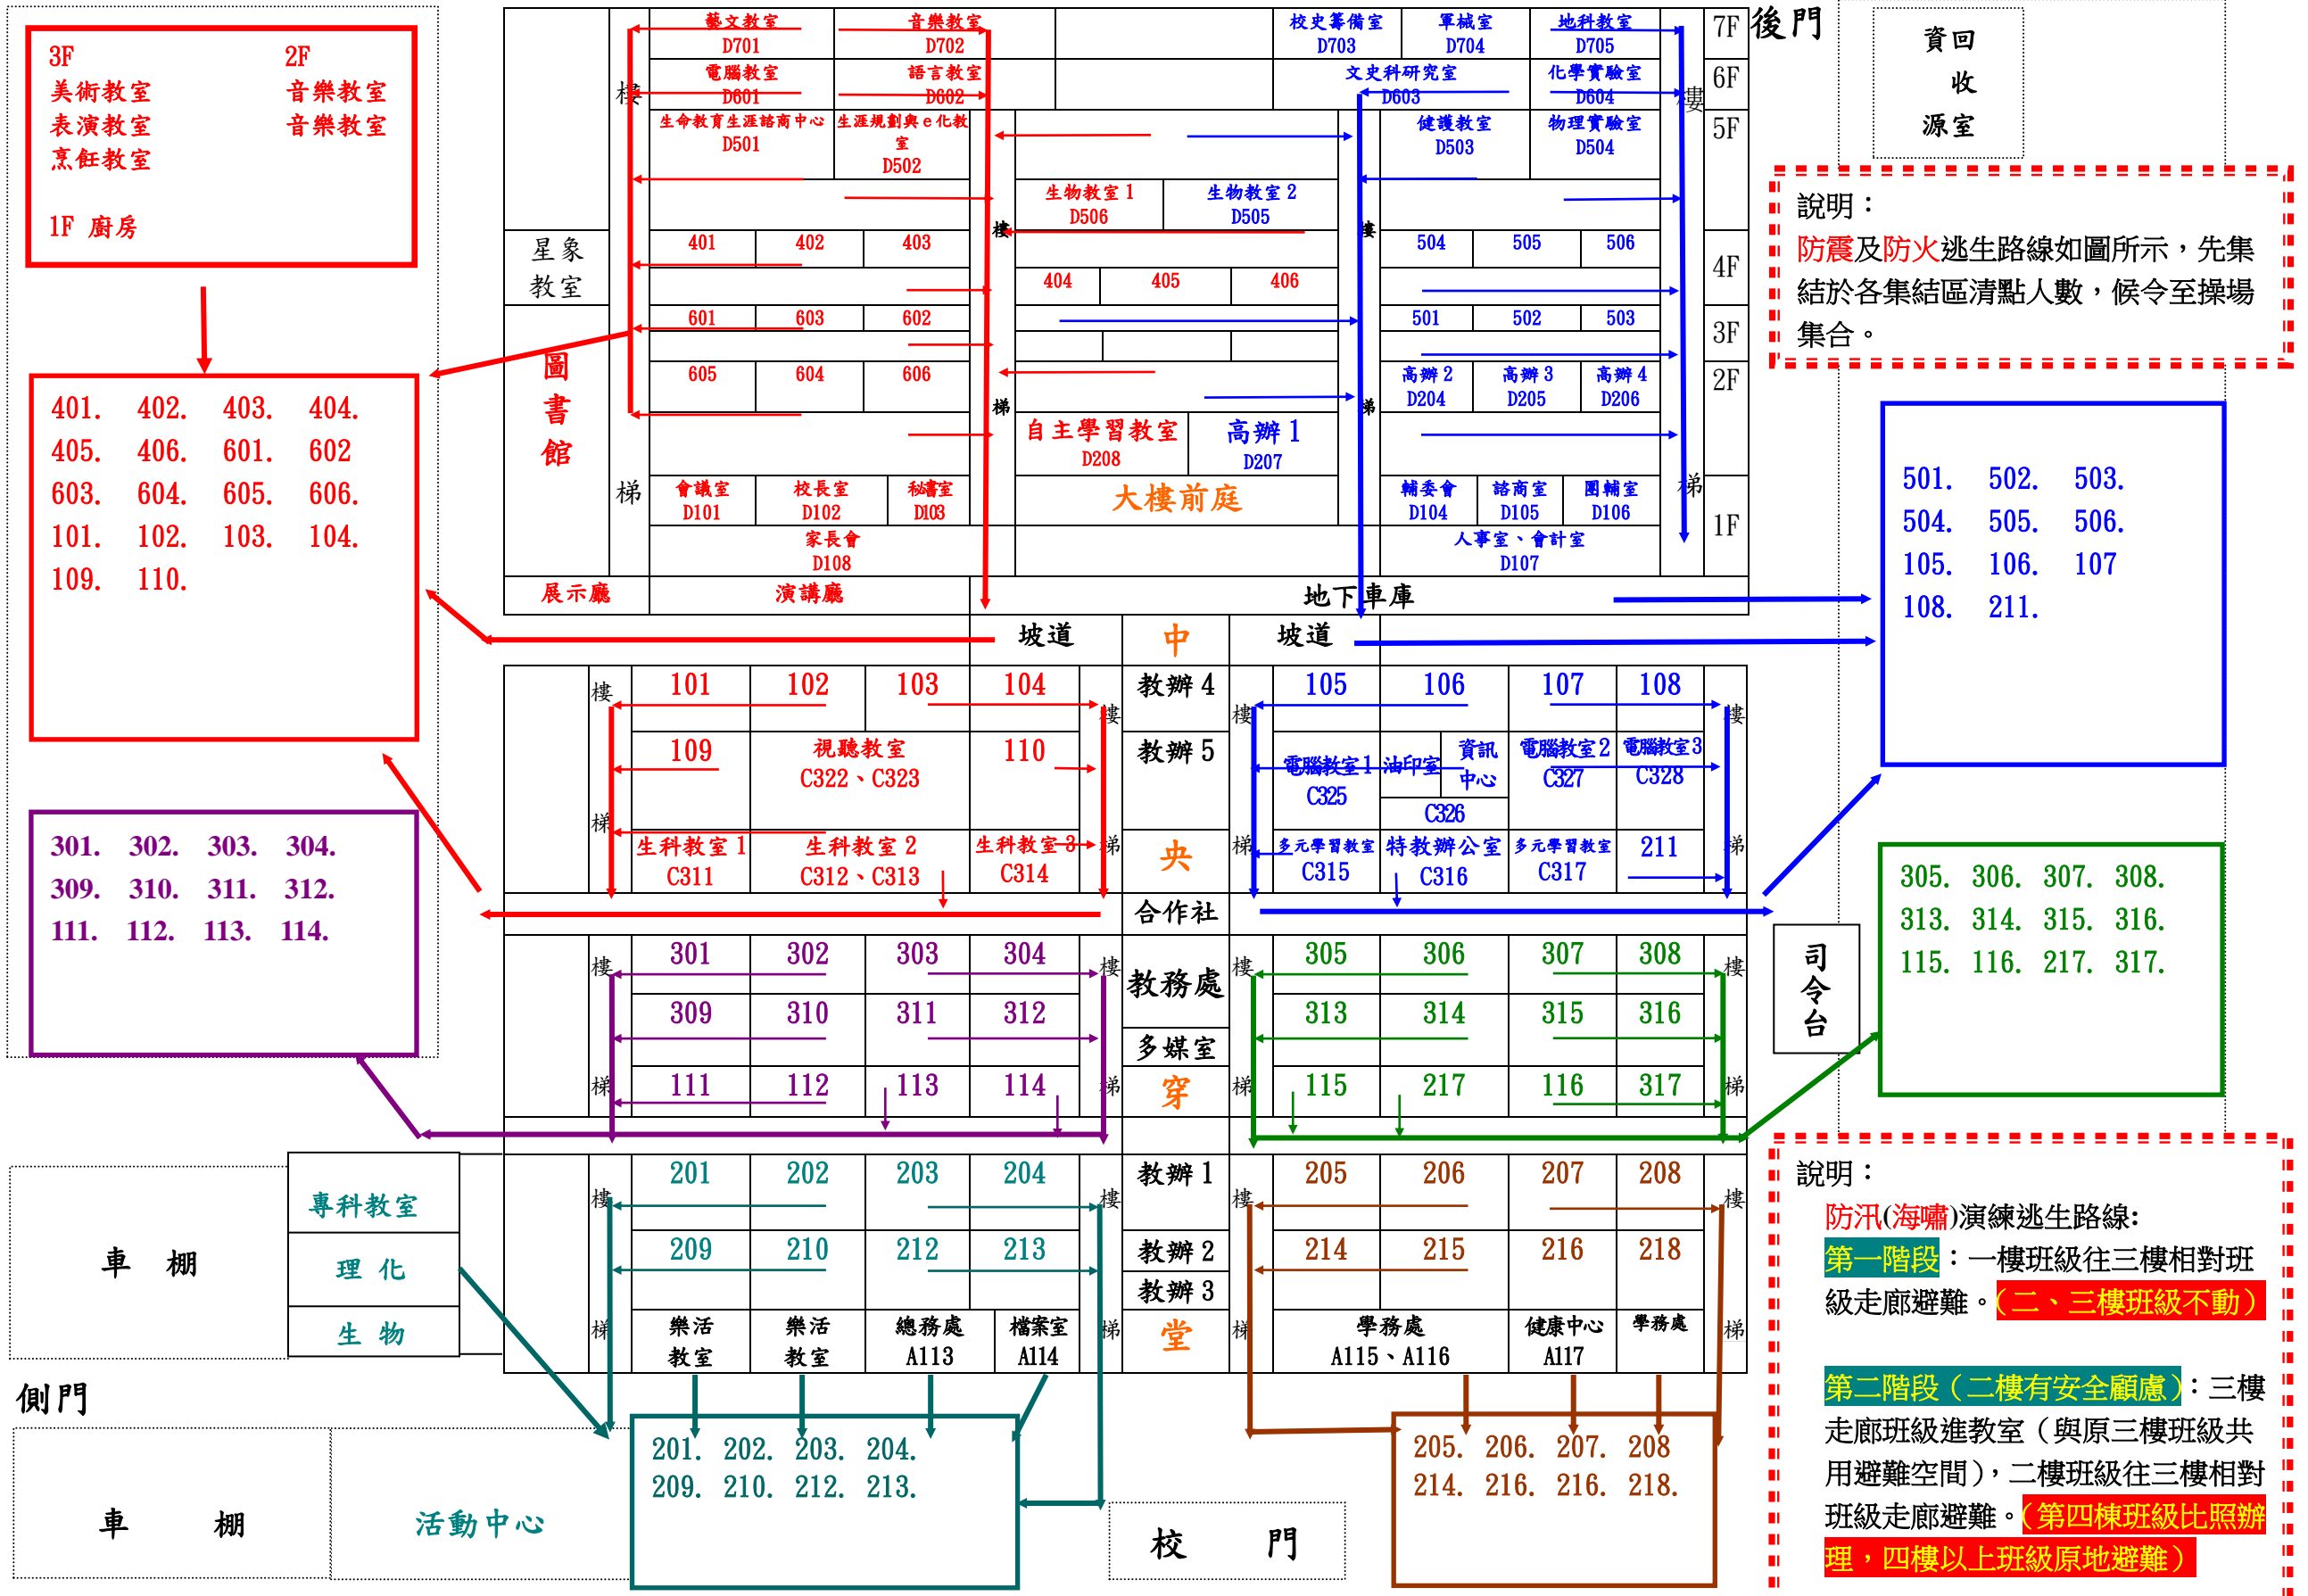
3F
美術教室
表演教室
烹飪教室

1F 廚房

2F
音樂教室
音樂教室

401. 402. 403. 404.
405. 406. 601. 602
603. 604. 605. 606.
101. 102. 103. 104.
109. 110.

301. 302. 303. 304.
309. 310. 311. 312.
111. 112. 113. 114.

藝文教室 D701
音樂教室 D702
校史籌備室 D703
軍械室 D704
地科教室 D705
7F
後門

電腦教室 D601
語言教室 D602
文史科研究室 D603
化學實驗室 D604
6F

生命教育生涯諮商中心 D501
生涯規劃與e化教室 D502
健護教室 D503
物理實驗室 D504
5F

生物教室 1 D506
生物教室 2 D505

星象教室
401 402 403
504 505 506
4F
404 405 406
601 603 602
501 502 503
3F
605 604 606
高辦 2 D204
高辦 3 D205
高辦 4 D206
2F
圖書館
自主學習教室 D208
高辦 1 D207
大樓前庭
會議室 D101
校長室 D102
秘書室 D103
輔委會 D104
諮商室 D105
團輔室 D106
1F
家長會 D108
人事室、會計室 D107
展示廳
演講廳
地下車庫
樓
梯

資回
收
源室

說明：
防震及防火逃生路線如圖所示，先集結於各集結區清點人數，候令至操場集合。

坡道
中
坡道

501. 502. 503.
504. 505. 506.
105. 106. 107
108. 211.

101 102 103 104
教辦 4
105 106 107 108
109
視聽教室 C322、C323
110
教辦 5
電腦教室 1 C325
油印室
資訊中心
C326
電腦教室 2 C327
電腦教室 3 C328
生科教室 1 C311
生科教室 2 C312、C313
生科教室 3 C314
央
多元學習教室 C315
特教辦公室 C316
多元學習教室 C317
211
合作社

305. 306. 307. 308.
313. 314. 315. 316.
115. 116. 217. 317.

301 302 303 304
教務處
305 306 307 308
司令台
309 310 311 312
多媒室
313 314 315 316
111 112 113 114
穿
115 217 116 317

201 202 203 204
教辦 1
205 206 207 208
209 210 212 213
教辦 2
214 215 216 218
教辦 3
樂活教室
樂活教室
總務處 A113
檔案室 A114
堂
學務處 A115、A116
健康中心 A117
學務處

車 棚
專科教室
理 化
生 物
側門

201. 202. 203. 204.
209. 210. 212. 213.

205. 206. 207. 208
214. 216. 216. 218.

車 棚
活動中心
校 門

說明：
防汛(海嘯)演練逃生路線:
第一階段：一樓班級往三樓相對班級走廊避難。(二、三樓班級不動)

第二階段（二樓有安全顧慮）：三樓走廊班級進教室（與原三樓班級共用避難空間），二樓班級往三樓相對班級走廊避難。(第四棟班級比照辦理，四樓以上班級原地避難)